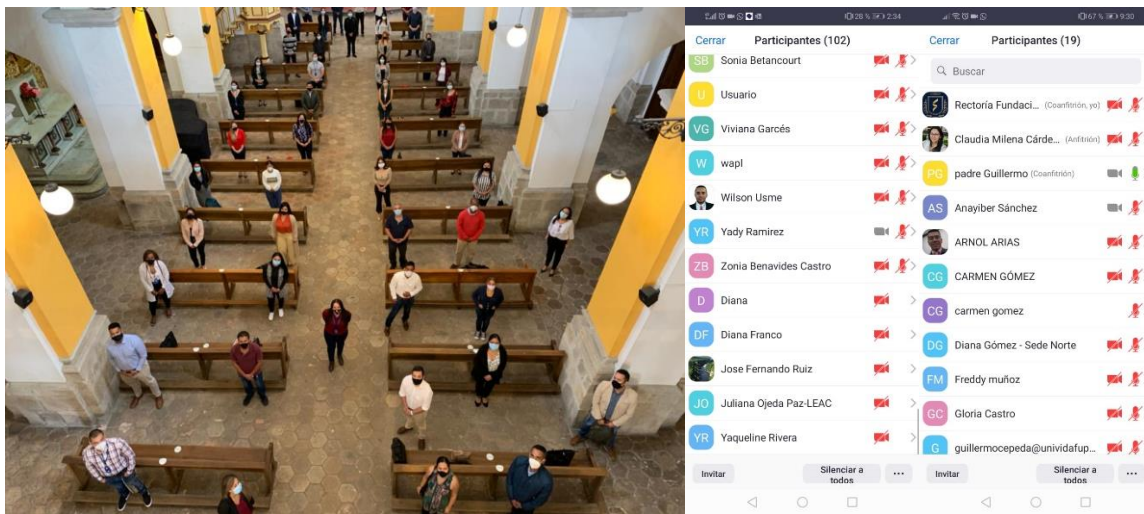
28 % 2:34
Cerrar Participantes (102)
SB Sonia Betancourt
U Usuario
VG Viviana Garcés
W wapl
Wilson Usme
YR Yady Ramirez
ZB Zonia Benavides Castro
D Diana
DF Diana Franco
Jose Fernando Ruiz
JO Juliana Ojeda Paz-LEAC
YR Yaqueline Rivera
Invitar
Silenciar a todos
...

67 % 9:30
Cerrar Participantes (19)
Buscar
Rectoría Fundaci... (Coanfitrión, yo)
Claudia Milena Cárde... (Anfitrión)
PG padre Guillermo (Coanfitrión)
AS Anayiber Sánchez
ARNOL ARIAS
CG CARMEN GÓMEZ
CG carmen gomez
DG Diana Gómez - Sede Norte
FM Freddy muñoz
GC Gloria Castro
G guillermocepeda@unividafup...
Invitar
Silenciar a todos
...